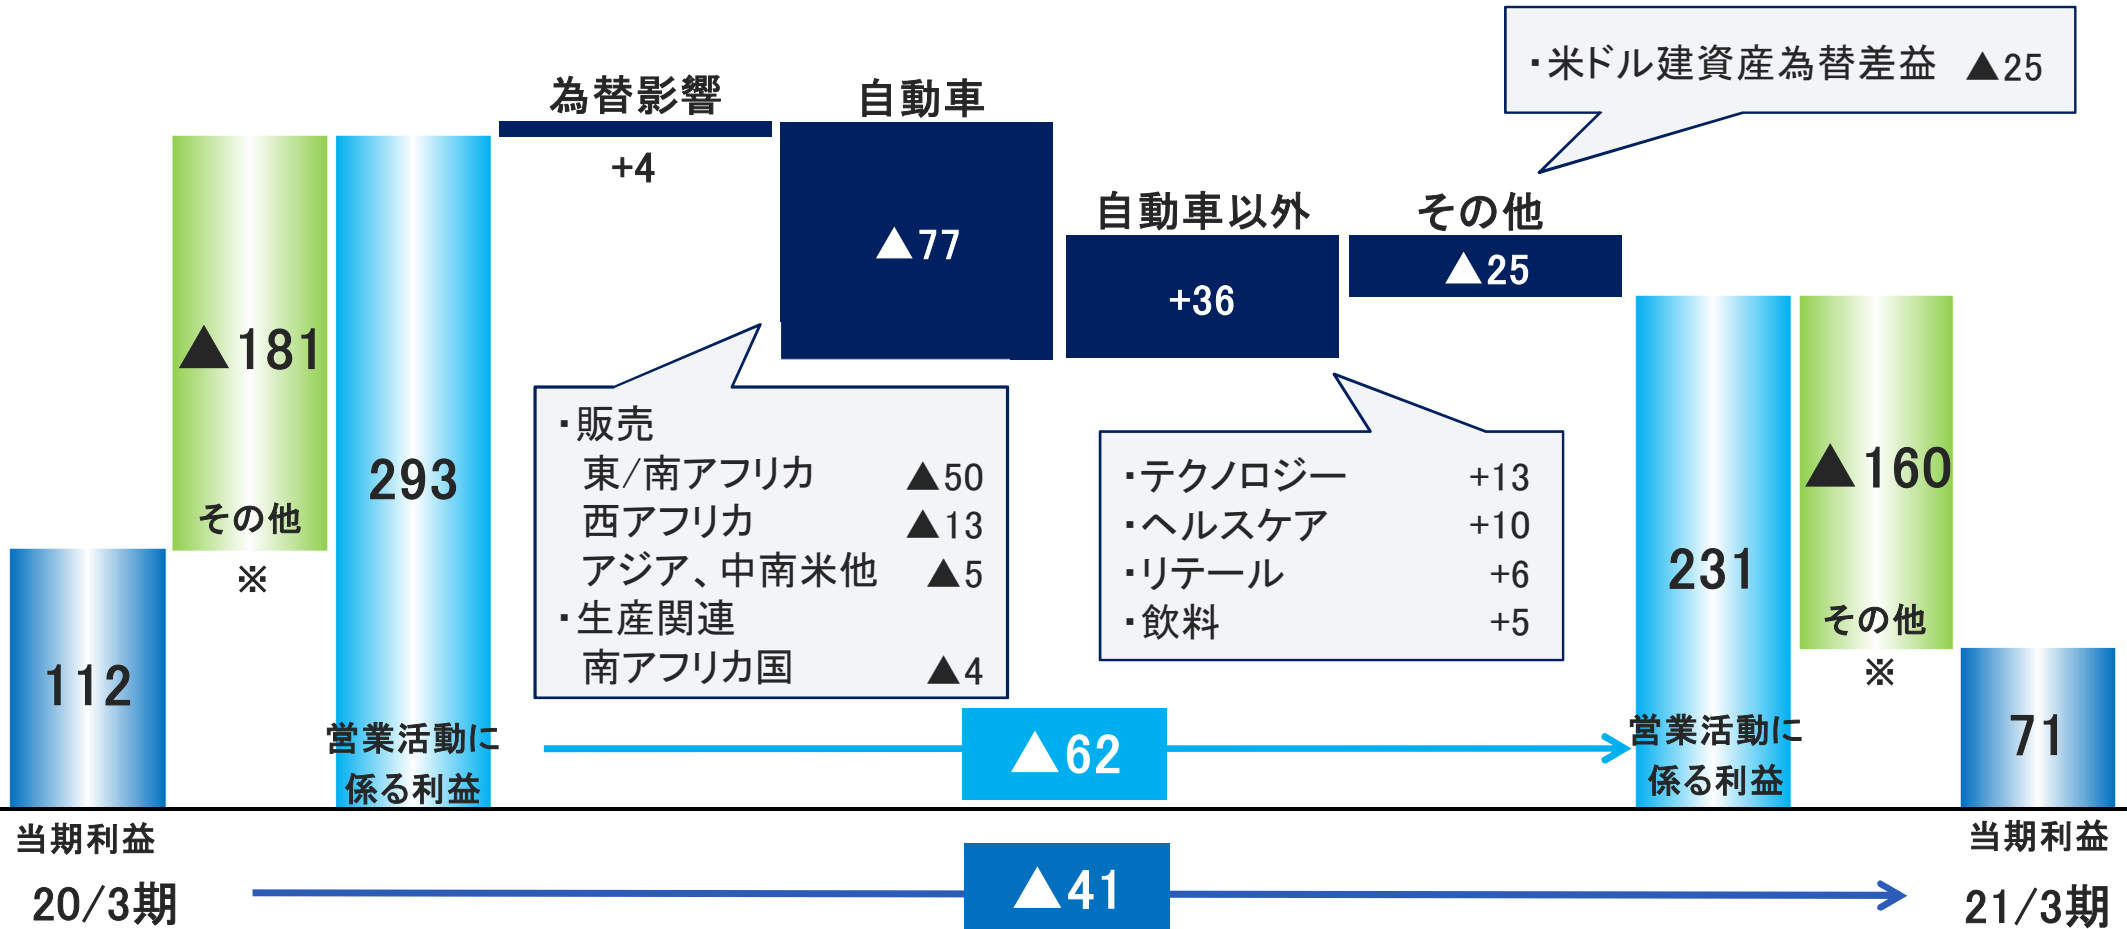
・米ドル建資産為替差益　▲25

為替影響
+4

自動車
▲77

自動車以外
+36

その他
▲25

▲181
その他
※

293

112

・販売
東/南アフリカ　▲50
西アフリカ　▲13
アジア、中南米他　▲5
・生産関連
南アフリカ国　▲4

・テクノロジー　+13
・ヘルスケア　+10
・リテール　+6
・飲料　+5

231

▲160
その他
※

71

営業活動に係る利益

▲62

営業活動に係る利益

当期利益
20/3期

▲41

当期利益
21/3期